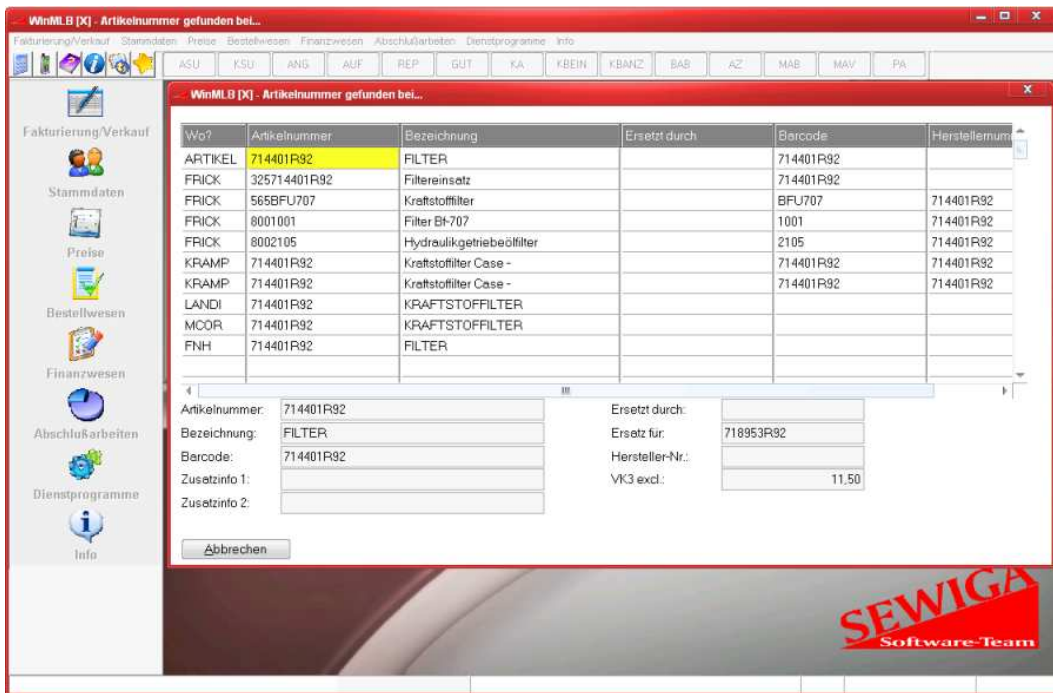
WinMLB [X] - Artikelnummer gefunden bei...

Fakturierung/Verkauf Stammdaten Preise Bestellwesen Finanzwesen Abschlußarbeiten Dienstprogramme Info

ASU KSU ANG AUF REP GUT KA KBEIN KBANZ BAB AZ MAB MAV PA

Fakturierung/Verkauf

Stammdaten

Preise

Bestellwesen

Finanzwesen

Abschlußarbeiten

Dienstprogramme

Info

WinMLB [X] - Artikelnummer gefunden bei...

| Wo? | Artikelnummer | Bezeichnung | Ersetzt durch | Barcode | Herstellernum |
|---|---|---|---|---|---|
| ARTIKEL | 714401R92 | FILTER | | 714401R92 | |
| FRICK | 325714401R92 | Filtereinsatz | | 714401R92 | |
| FRICK | 565BFU707 | Kraftstofffilter | | BFU707 | 714401R92 |
| FRICK | 8001001 | Filter Bf-707 | | 1001 | 714401R92 |
| FRICK | 8002105 | Hydraulikgetriebeölfilter | | 2105 | 714401R92 |
| KRAMP | 714401R92 | Kraftstoffilter Case - | | 714401R92 | 714401R92 |
| KRAMP | 714401R92 | Kraftstoffilter Case - | | 714401R92 | 714401R92 |
| LANDI | 714401R92 | KRAFTSTOFFILTER | | | |
| MCOR | 714401R92 | KRAFTSTOFFILTER | | | |
| FNH | 714401R92 | FILTER | | | |

Artikelnummer: 714401R92
Bezeichnung: FILTER
Barcode: 714401R92
Zusatzinfo 1:
Zusatzinfo 2:

Ersetzt durch:
Ersatz für: 718953R92
Hersteller-Nr.:
VK3 excl.: 11,50

Abbrechen

SEWIGA
Software-Team